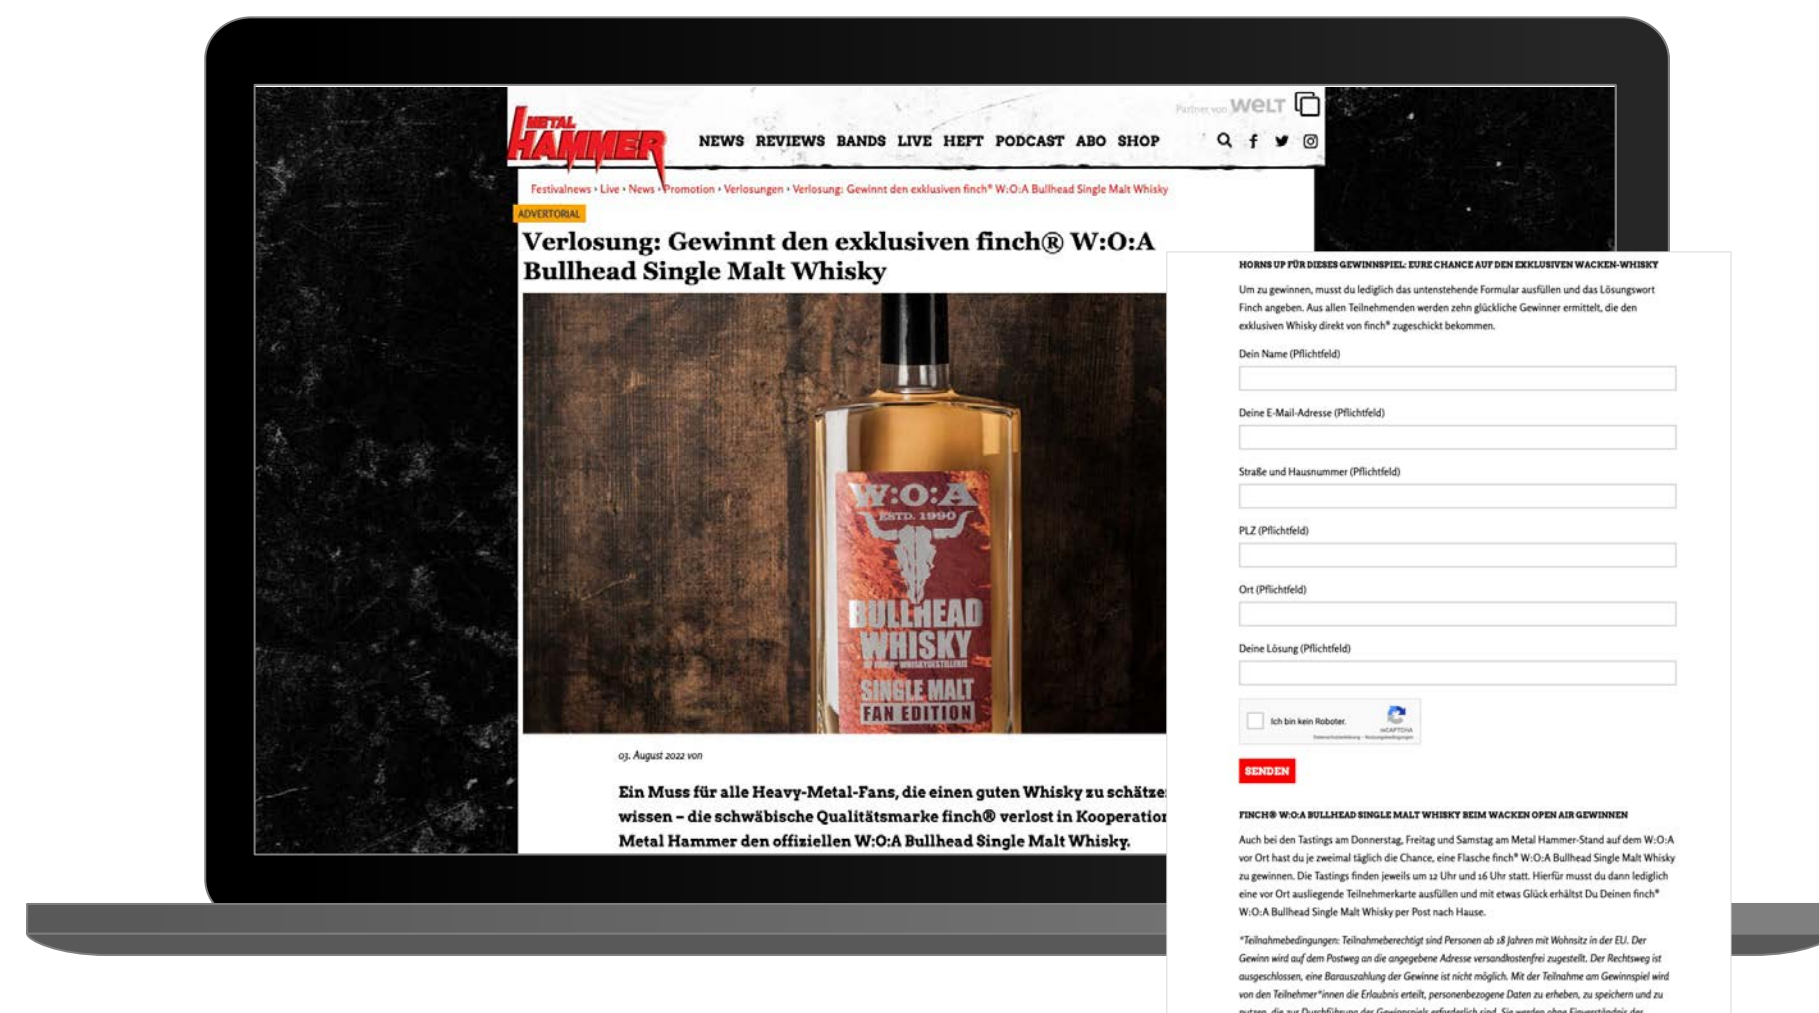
METAL HAMMER

NEWS REVIEWS BANDS LIVE HEFT PODCAST ABO SHOP

Partner von WELT

Festivalnews • Live • News • Promotion • Verlosungen • Verlosung: Gewinnt den exklusiven finch® W:O:A Bullhead Single Malt Whisky

ADVERTORIAL

Verlosung: Gewinnt den exklusiven finch® W:O:A Bullhead Single Malt Whisky

W:O:A ESTD. 1990 BULLHEAD WHISKY SINGLE MALT FAN EDITION

03. August 2022 von

Ein Muss für alle Heavy-Metal-Fans, die einen guten Whisky zu schätze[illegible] wissen – die schwäbische Qualitätsmarke finch® verlost in Kooperation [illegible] Metal Hammer den offiziellen W:O:A Bullhead Single Malt Whisky.

HORNS UP FÜR DIESES GEWINNSPIEL: EURE CHANCE AUF DEN EXKLUSIVEN WACKEN-WHISKY

Um zu gewinnen, musst du lediglich das untenstehende Formular ausfüllen und das Lösungswort Finch angeben. Aus allen Teilnehmenden werden zehn glückliche Gewinner ermittelt, die den exklusiven Whisky direkt von finch® zugeschickt bekommen.

Dein Name (Pflichtfeld)

Deine E-Mail-Adresse (Pflichtfeld)

Straße und Hausnummer (Pflichtfeld)

PLZ (Pflichtfeld)

Ort (Pflichtfeld)

Deine Lösung (Pflichtfeld)

Ich bin kein Roboter. reCAPTCHA

SENDEN

FINCH® W:O:A BULLHEAD SINGLE MALT WHISKY BEIM WACKEN OPEN AIR GEWINNEN

Auch bei den Tastings am Donnerstag, Freitag und Samstag am Metal Hammer-Stand auf dem W:O:A vor Ort hast du je zweimal täglich die Chance, eine Flasche finch® W:O:A Bullhead Single Malt Whisky zu gewinnen. Die Tastings finden jeweils um 12 Uhr und 16 Uhr statt. Hierfür musst du dann lediglich eine vor Ort ausliegende Teilnehmerkarte ausfüllen und mit etwas Glück erhältst Du Deinen finch® W:O:A Bullhead Single Malt Whisky per Post nach Hause.

*Teilnahmebedingungen: Teilnahmeberechtigt sind Personen ab 18 Jahren mit Wohnsitz in der EU. Der Gewinn wird auf dem Postweg an die angegebene Adresse versandkostenfrei zugestellt. Der Rechtsweg ist ausgeschlossen, eine Barauszahlung der Gewinne ist nicht möglich. Mit der Teilnahme am Gewinnspiel wird von den Teilnehmer*innen die Erlaubnis erteilt, personenbezogene Daten zu erheben, zu speichern und zu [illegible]